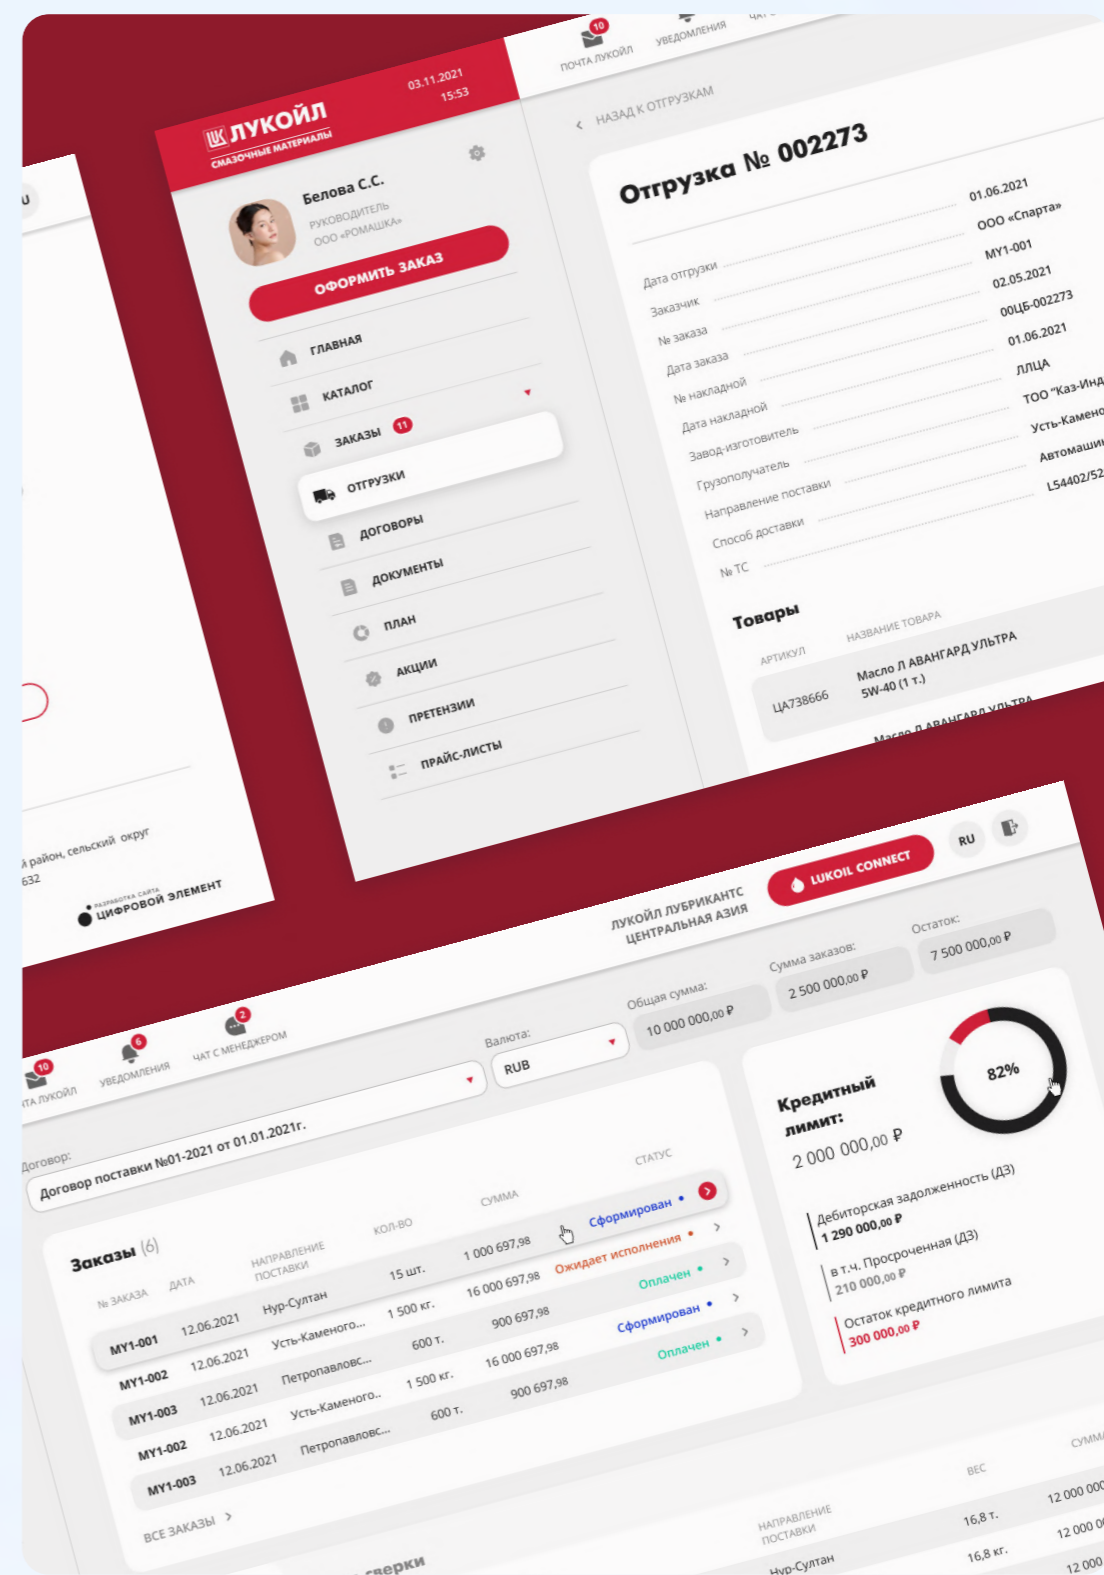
10
ПОЧТА ЛУКОЙЛ
УВЕДОМЛЕНИЯ
ЧАТ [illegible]

ЛУКОЙЛ
СМАЗОЧНЫЕ МАТЕРИАЛЫ
03.11.2021
15:53

Белова С.С.
РУКОВОДИТЕЛЬ
ООО «РОМАШКА»

ОФОРМИТЬ ЗАКАЗ

ГЛАВНАЯ
КАТАЛОГ
ЗАКАЗЫ 11
ОТГРУЗКИ
ДОГОВОРЫ
ДОКУМЕНТЫ
ПЛАН
АКЦИИ
ПРЕТЕНЗИИ
ПРАЙС-ЛИСТЫ

< НАЗАД К ОТГРУЗКАМ

Отгрузка № 002273

Дата отгрузки 01.06.2021
Заказчик ООО «Спарта»
№ заказа МУ1-001
Дата заказа 02.05.2021
№ накладной 00ЦБ-002273
Дата накладной 01.06.2021
Завод-изготовитель ЛЛЦА
Грузополучатель ТОО "Каз-Инд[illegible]
Направление поставки Усть-Камено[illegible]
Способ доставки Автомаши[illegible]
№ ТС L54402/52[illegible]

Товары
АРТИКУЛ НАЗВАНИЕ ТОВАРА
ЦА738666 Масло Л АВАНГАРД УЛЬТРА 5W-40 (1 т.)
Масло Л АВАНГАРД УЛЬТРА

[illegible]й район, сельский округ
632
РАЗРАБОТКА САЙТА
ЦИФРОВОЙ ЭЛЕМЕНТ

RU
LUKOIL CONNECT
ЛУКОЙЛ ЛУБРИКАНТС ЦЕНТРАЛЬНАЯ АЗИЯ

10
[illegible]ТА ЛУКОЙЛ
6
УВЕДОМЛЕНИЯ
2
ЧАТ С МЕНЕДЖЕРОМ

Договор:
Договор поставки №01-2021 от 01.01.2021г.
Валюта:
RUB
Общая сумма:
10 000 000,00 ₽
Сумма заказов:
2 500 000,00 ₽
Остаток:
7 500 000,00 ₽

Заказы (6)

| № ЗАКАЗА | ДАТА | НАПРАВЛЕНИЕ ПОСТАВКИ | КОЛ-ВО | СУММА | СТАТУС |
|---|---|---|---|---|---|
| МУ1-001 | 12.06.2021 | Нур-Султан | 15 шт. | 1 000 697,98 | Сформирован |
| МУ1-002 | 12.06.2021 | Усть-Каменого... | 1 500 кг. | 16 000 697,98 | Ожидает исполнения |
| МУ1-003 | 12.06.2021 | Петропавловс... | 600 т. | 900 697,98 | Оплачен |
| МУ1-002 | 12.06.2021 | Усть-Каменого... | 1 500 кг. | 16 000 697,98 | Сформирован |
| МУ1-003 | 12.06.2021 | Петропавловс... | 600 т. | 900 697,98 | Оплачен |

ВСЕ ЗАКАЗЫ >

Кредитный лимит:
2 000 000,00 ₽
82%
Дебиторская задолженность (ДЗ)
1 290 000,00 ₽
в т.ч. Просроченная (ДЗ)
210 000,00 ₽
Остаток кредитного лимита
300 000,00 ₽

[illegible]сверки
НАПРАВЛЕНИЕ ПОСТАВКИ
ВЕС
СУММ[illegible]
Нур-Султан
16,8 т.
12 000 0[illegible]
16,8 кг.
12 000 0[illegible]
12 000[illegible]